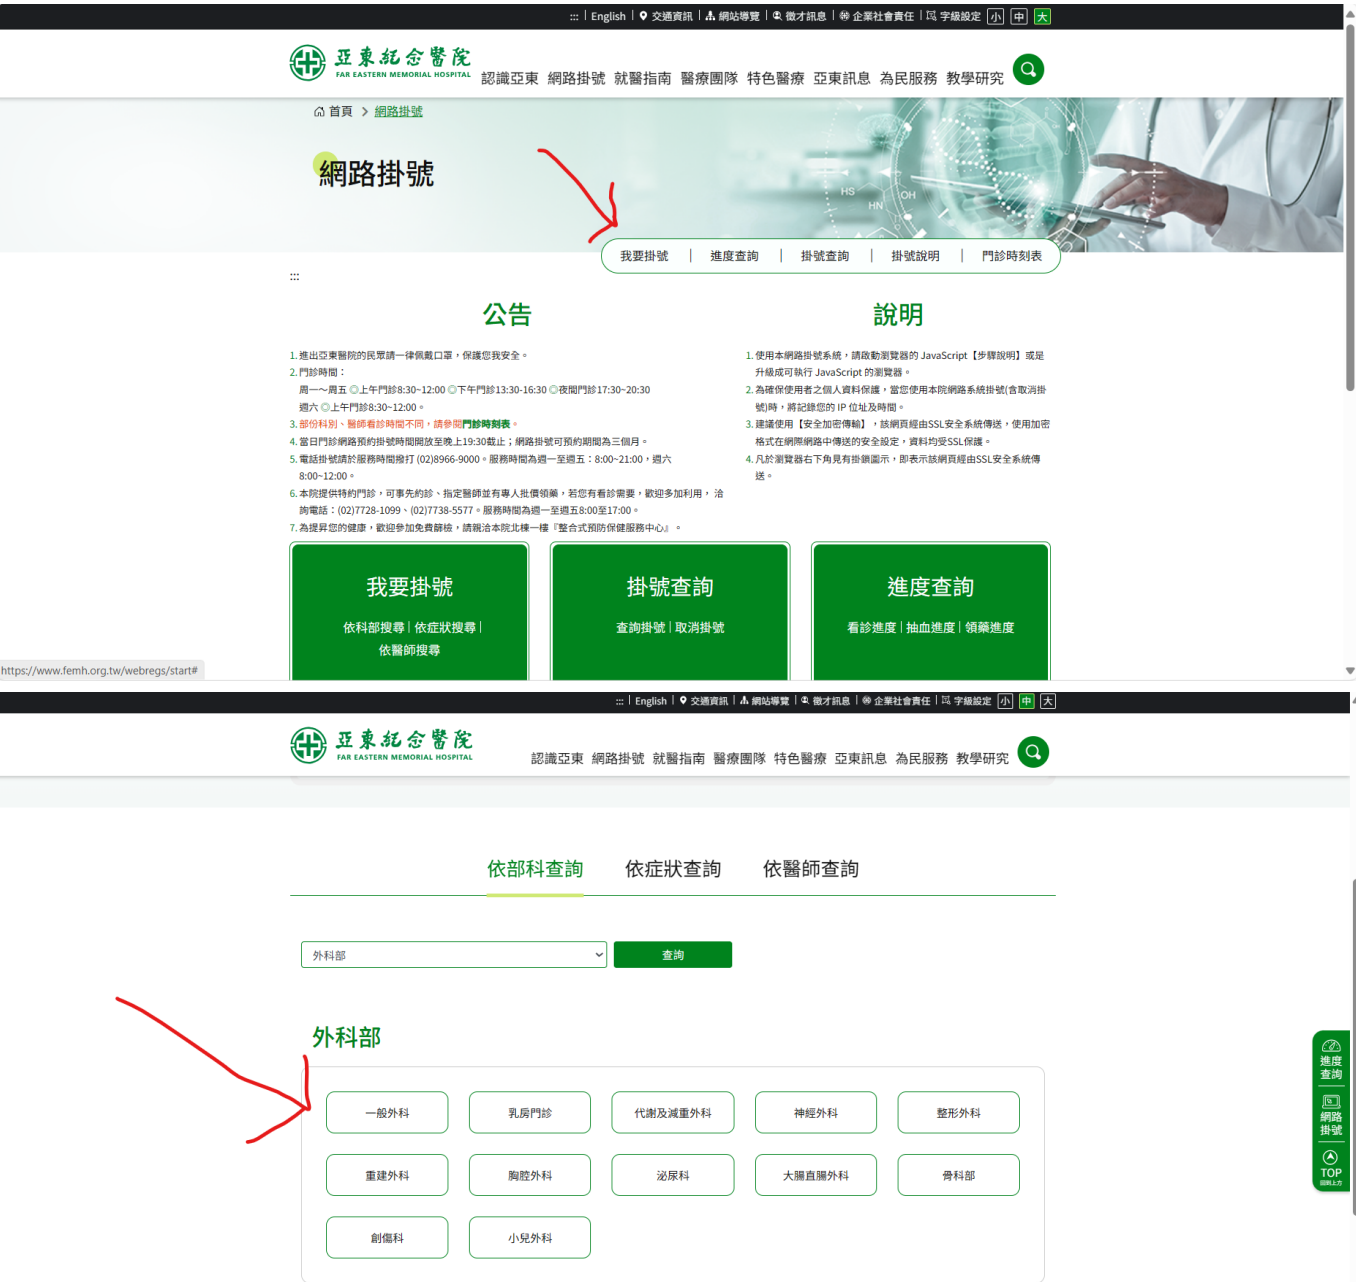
::: | English | 交通資訊 | 網站導覽 | 徵才訊息 | 企業社會責任 | 字級設定 小 中 大

亞東紀念醫院 FAR EASTERN MEMORIAL HOSPITAL

認識亞東 網路掛號 就醫指南 醫療團隊 特色醫療 亞東訊息 為民服務 教學研究

首頁 > 網路掛號

網路掛號

我要掛號 | 進度查詢 | 掛號查詢 | 掛號說明 | 門診時刻表

:::

公告

1. 進出亞東醫院的民眾請一律佩戴口罩，保護您我安全。
2. 門診時間：
周一～周五 ◎上午門診8:30~12:00 ◎下午門診13:30-16:30 ◎夜間門診17:30~20:30
週六 ◎上午門診8:30~12:00。
3. 部份科別、醫師看診時間不同，請參閱門診時刻表。
4. 當日門診網路預約掛號時間開放至晚上19:30截止；網路掛號可預約期間為三個月。
5. 電話掛號請於服務時間撥打 (02)8966-9000。服務時間為週一至週五：8:00~21:00，週六 8:00~12:00。
6. 本院提供特約門診，可事先約診、指定醫師並有專人批價領藥，若您有看診需要，歡迎多加利用，洽詢電話：(02)7728-1099、(02)7738-5577。服務時間為週一至週五8:00至17:00。
7. 為提昇您的健康，歡迎參加免費篩檢，請親洽本院北棟一樓『整合式預防保健服務中心』。

說明

1. 使用本網路掛號系統，請啟動瀏覽器的 JavaScript【步驟說明】或是升級成可執行 JavaScript 的瀏覽器。
2. 為確保使用者之個人資料保護，當您使用本院網路系統掛號(含取消掛號)時，將記錄您的 IP 位址及時間。
3. 建議使用【安全加密傳輸】，該網頁經由SSL安全系統傳送，使用加密格式在網際網路中傳送的安全設定，資料均受SSL保護。
4. 凡於瀏覽器右下角見有掛鎖圖示，即表示該網頁經由SSL安全系統傳送。

我要掛號
依科部搜尋 | 依症狀搜尋 | 依醫師搜尋

掛號查詢
查詢掛號 | 取消掛號

進度查詢
看診進度 | 抽血進度 | 領藥進度

https://www.femh.org.tw/webregs/start#

::: | English | 交通資訊 | 網站導覽 | 徵才訊息 | 企業社會責任 | 字級設定 小 中 大

亞東紀念醫院 FAR EASTERN MEMORIAL HOSPITAL

認識亞東 網路掛號 就醫指南 醫療團隊 特色醫療 亞東訊息 為民服務 教學研究

依部科查詢 依症狀查詢 依醫師查詢

外科部 查詢

外科部

| 一般外科 | 乳房門診 | 代謝及減重外科 | 神經外科 | 整形外科 |
|---|---|---|---|---|
| 重建外科 | 胸腔外科 | 泌尿科 | 大腸直腸外科 | 骨科部 |
| 創傷科 | 小兒外科 | | | |

進度查詢
網路掛號
TOP 回到上方